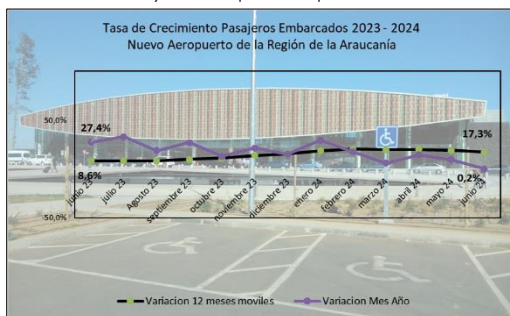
Tasa de Crecimiento Pasajeros Embarcados 2023 - 2024
Nuevo Aeropuerto de la Región de la Araucanía

50,0%
27,4%
17,3%
8,6%
0,2%
-50,0%

junio 23
julio 23
Agosto 23
septiembre 23
octubre 23
noviembre 23
diciembre 23
enero 24
febrero 24
marzo 24
abril 24
mayo 24
junio 24

Variacion 12 meses moviles
Variacion Mes Año